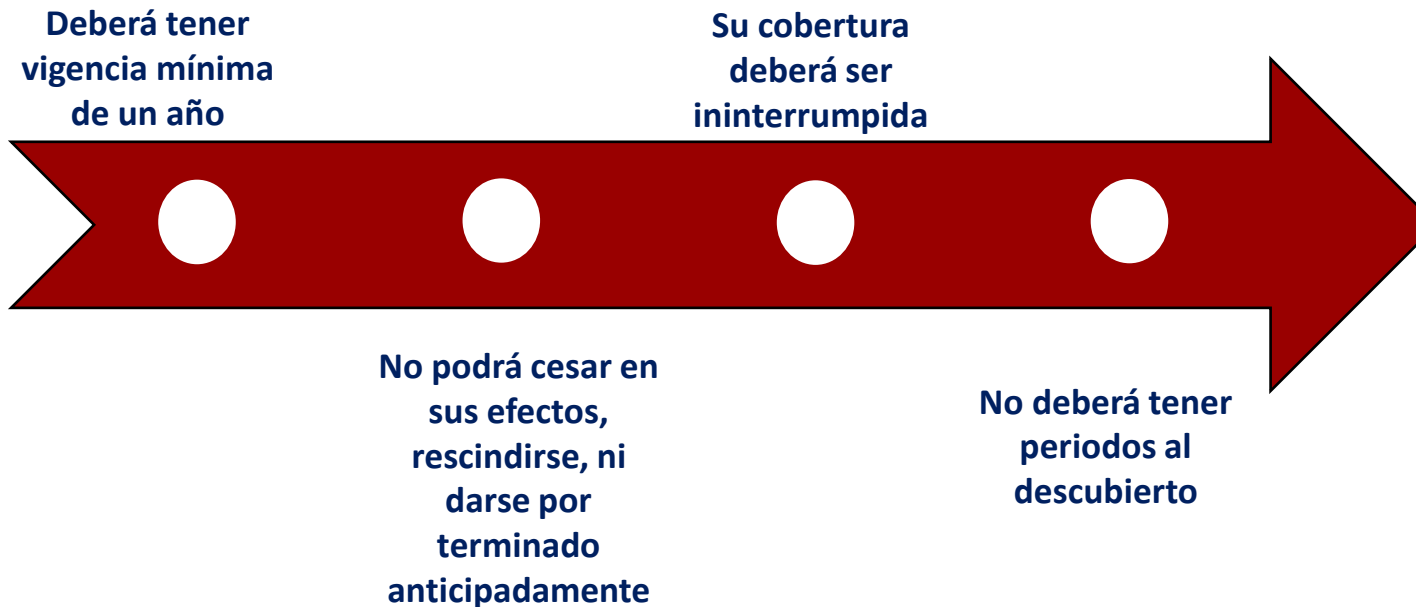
Deberá tener vigencia mínima de un año

No podrá cesar en sus efectos, rescindirse, ni darse por terminado anticipadamente

Su cobertura deberá ser ininterrumpida

No deberá tener periodos al descubierto